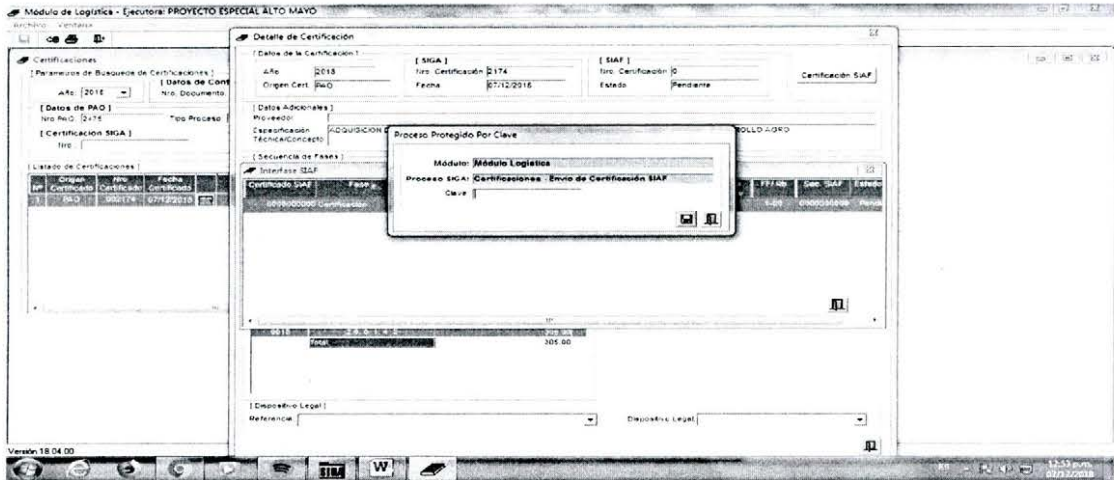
Modulo de Logistica - Ejecutora: PROYECTO ESPECIAL ALTO MAYO
Archivo Ventana

Certificaciones
[ Parametros de Busqueda de Certificaciones ]
[ Datos de Cont
Año 2018
Nro. Documento
[ Datos de PAO ]
Nro PAO 2475
Tipo Proceso
[ Certificacion SIGA ]
Nro
[ Listado de Certificaciones ]

| Nº | Origen Certificado | Nro Certificado | Fecha Certificado |
|---|---|---|---|
| 1 | PAO | 002174 | 07/12/2018 |

Versión 18.04.00

Detalle de Certificación
[ Datos de la Certificación ]
Año 2018
Origen Cert. PAO
[ SIGA ]
Nro. Certificación 2174
Fecha 07/12/2018
[ SIAF ]
Nro. Certificación 0
Estado Pendiente
Certificación SIAF
[ Datos Adicionales ]
Proveedor
Especificación Técnica/Concepto ADQUISICION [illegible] ROLLO AGRO
[ Secuencia de Fases ]
Interfase SIAF
Certificado SIAF | Fase | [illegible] | FFRb | Sec. SIAF | Estado
0000000000 Certificacion | | | 1-00 | 0000000000 | Pend
Total 305.00
[ Dispositivo Legal ]
Referencia
Dispositivo Legal

Proceso Protegido Por Clave
Módulo: Módulo Logistica
Proceso SIGA: Certificaciones - Envio de Certificación SIAF
Clave

12:55 p.m.
07/12/2018